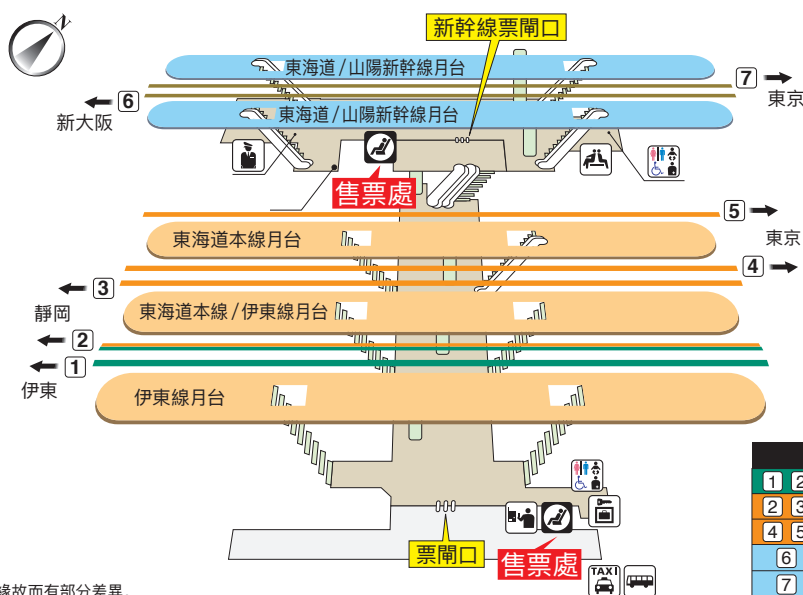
N

新幹線票閘口

東海道/山陽新幹線月台

7 東京

6 新大阪

東海道/山陽新幹線月台

售票處

5 東京

東海道本線月台

4

3 靜岡

東海道本線/伊東線月台

2

1 伊東

伊東線月台

1 2

2 3

4 5

6

7

票閘口

售票處

TAXI

緣故而有部分差異。